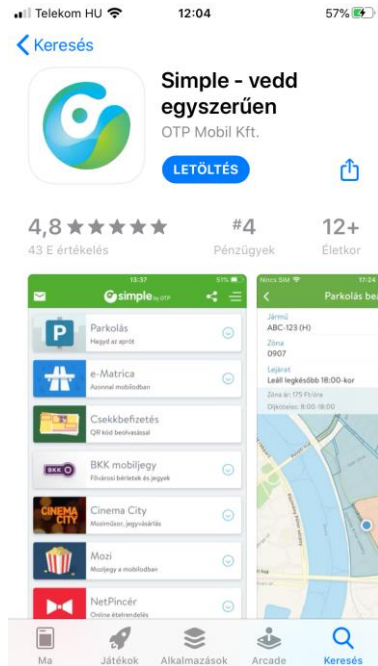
Telekom HU 12:04 57%

Keresés

Simple - vedd egyszerűen

OTP Mobil Kft.

LETÖLTÉS

4,8 ★★★★★
43 E értékelés

#4
Pénzügyek

12+
Életkor

13:37 51%
simple by OTP

Parkolás
Hagyd az aprót

e-Matrica
Azonnal mobilodban

Csekkbefizetés
QR kód beolvasással

BKK mobiljegy
Fővárosi bérletek és jegyek

Cinema City
Mozijegy, jegyvásárlás

Mozi
Mozijegy a mobilodban

NetPincér
Online ételrendelés

Nincs SIM 17:24
Parkolás be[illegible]

Jármű
ABC-123 (H)
Zóna
0907
Lejárat
Leáll legkésőbb 18:00-kor
Zóna ár: 175 Ft/óra
Díjköteles: 8:00-18:00

Ma
Játékok
Alkalmazások
Arcade
Keresés